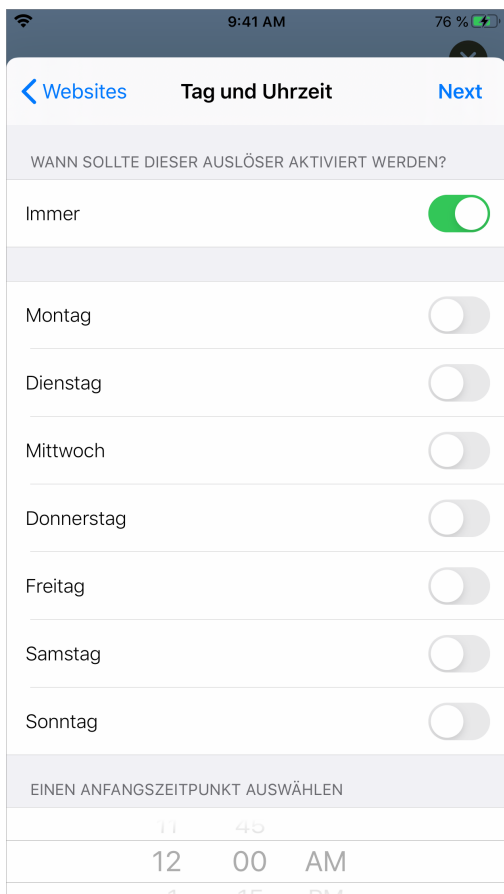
9:41 AM

76 %

< Websites

Tag und Uhrzeit

Next

WANN SOLLTE DIESER AUSLÖSER AKTIVIERT WERDEN?

Immer

Montag

Dienstag

Mittwoch

Donnerstag

Freitag

Samstag

Sonntag

EINEN ANFANGSZEITPUNKT AUSWÄHLEN

11 45

12 00 AM

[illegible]